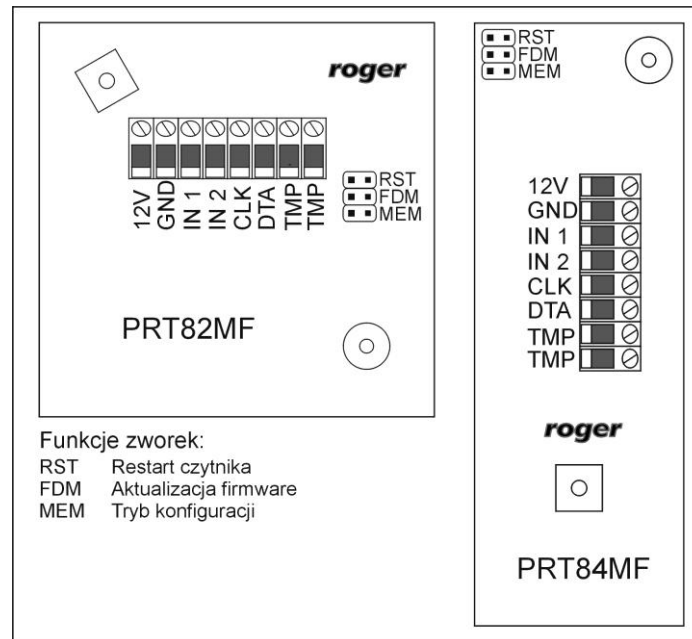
roger

12V
GND
IN 1
IN 2
CLK
DTA
TMP
TMP

RST
FDM
MEM

PRT82MF

Funkcje zworek:
RST Restart czytnika
FDM Aktualizacja firmware
MEM Tryb konfiguracji

RST
FDM
MEM

12V
GND
IN 1
IN 2
CLK
DTA
TMP
TMP

roger

PRT84MF